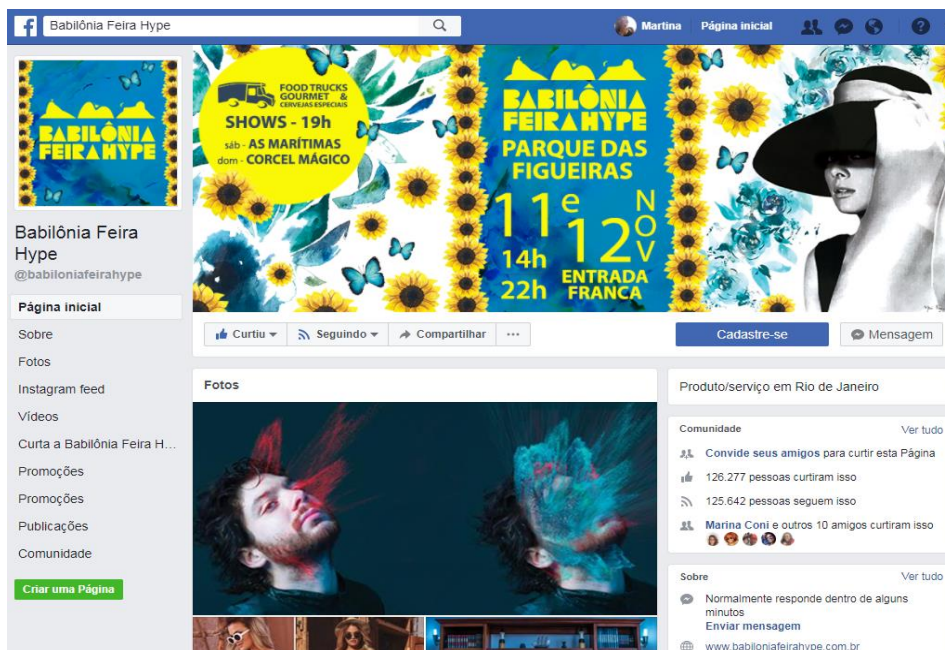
Babilônia Feira Hype

Martina Página inicial

BABILÔNIA FEIRA HYPE

FOOD TRUCKS GOURMET & CERVEJAS ESPECIAIS
SHOWS - 19h
sáb - AS MARÍTIMAS
dom - CORCEL MÁGICO

BABILÔNIA FEIRA HYPE
PARQUE DAS FIGUEIRAS
11 e 12 NOV
14h 22h
ENTRADA FRANCA

Babilônia Feira Hype
@babiloniafeirahype

Página inicial
Sobre
Fotos
Instagram feed
Vídeos
Curta a Babilônia Feira H...
Promoções
Promoções
Publicações
Comunidade

Criar uma Página

Curtiu ▾ Seguindo ▾ Compartilhar ...

Cadastre-se Mensagem

Fotos

Produto/serviço em Rio de Janeiro

Comunidade Ver tudo
Convide seus amigos para curtir esta Página
126.277 pessoas curtiram isso
125.642 pessoas seguem isso
Marina Coni e outros 10 amigos curtiram isso

Sobre Ver tudo
Normalmente responde dentro de alguns minutos
Enviar mensagem
www.babiloniafeirahype.com.br